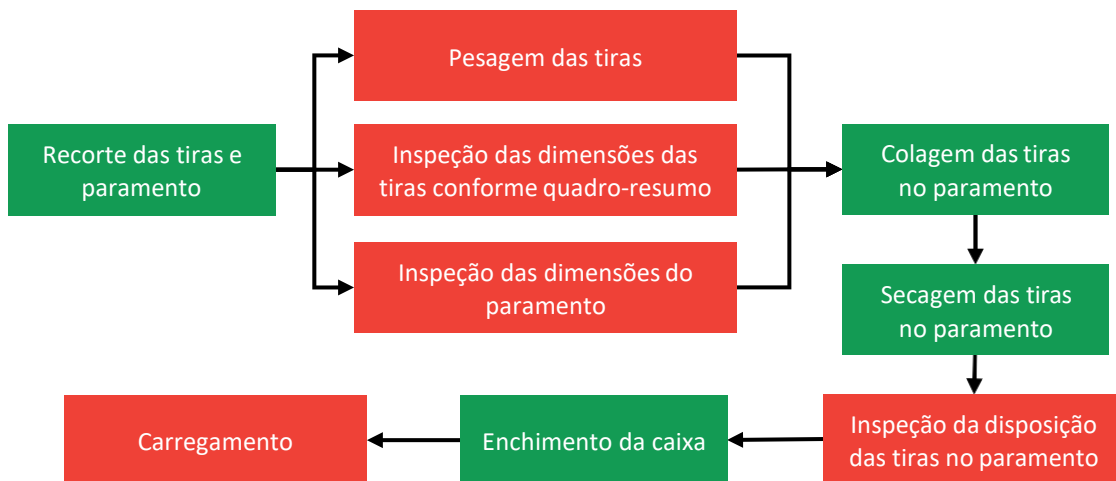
Recorte das tiras e paramento

Pesagem das tiras

Inspeção das dimensões das tiras conforme quadro-resumo

Inspeção das dimensões do paramento

Colagem das tiras no paramento

Secagem das tiras no paramento

Inspeção da disposição das tiras no paramento

Enchimento da caixa

Carregamento